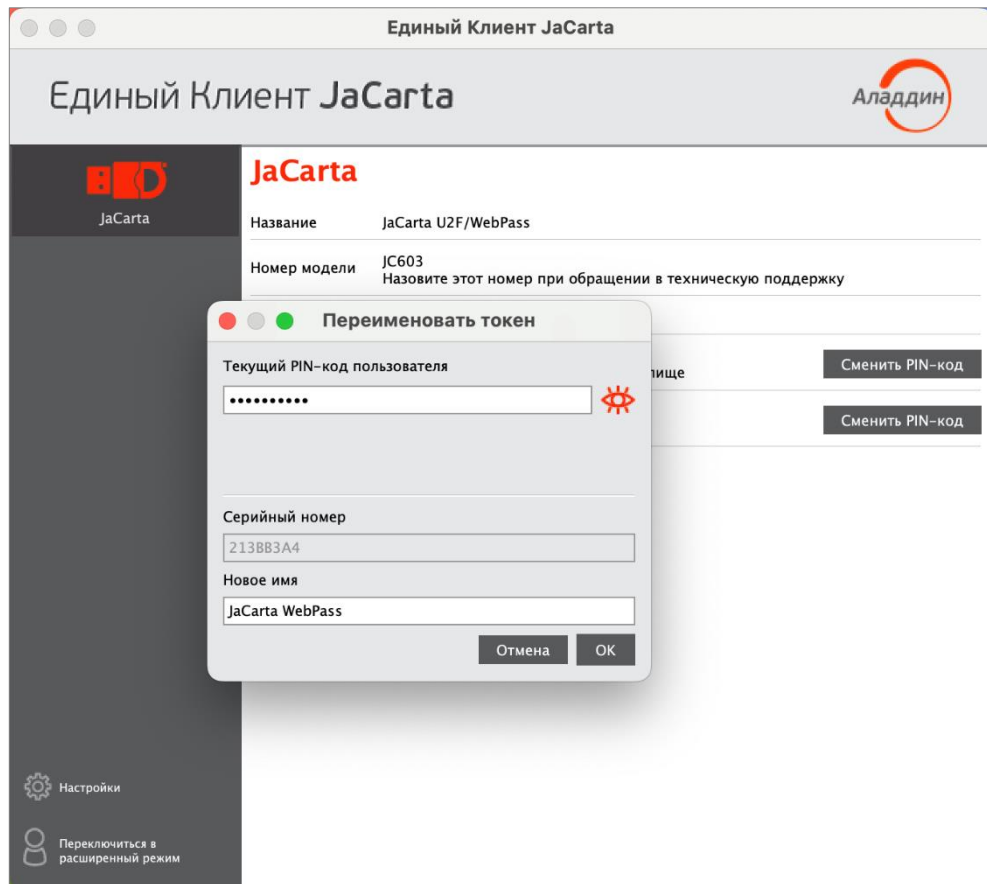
Единый Клиент JaCarta

Единый Клиент JaCarta

Аладдин

JaCarta

JaCarta

Название JaCarta U2F/WebPass

Номер модели JC603
Назовите этот номер при обращении в техническую поддержку

Переименовать токен

Текущий PIN-код пользователя

••••••••••

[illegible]лище

Сменить PIN-код

Сменить PIN-код

Серийный номер

213BB3A4

Новое имя

JaCarta WebPass

Отмена OK

Настройки

Переключиться в расширенный режим